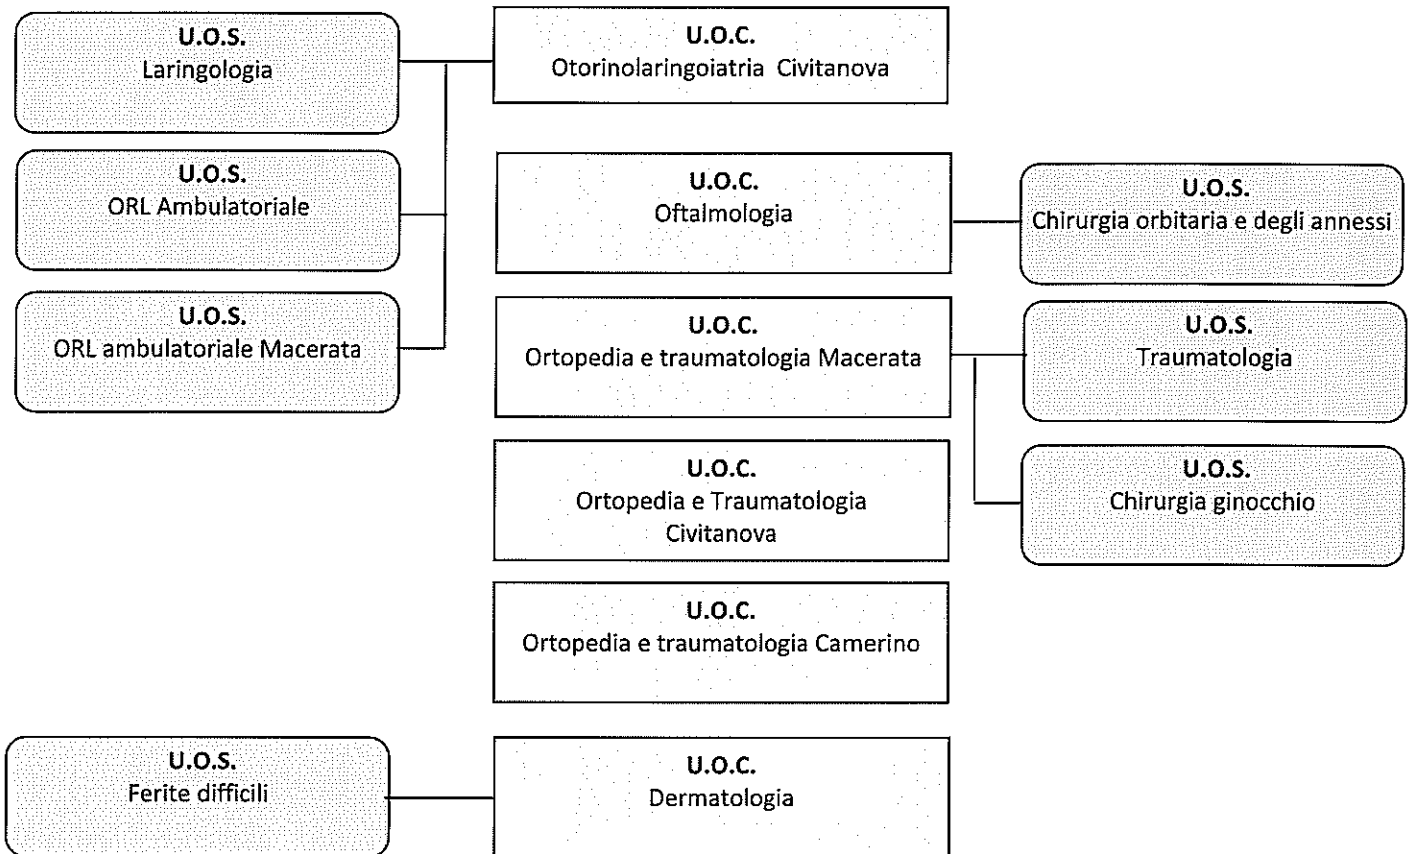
U.O.S.
Laringologia

U.O.C.
Otorinolaringoiatria Civitanova

U.O.S.
ORL Ambulatoriale

U.O.C.
Oftalmologia

U.O.S.
Chirurgia orbitaria e degli annessi

U.O.S.
ORL ambulatoriale Macerata

U.O.C.
Ortopedia e traumatologia Macerata

U.O.S.
Traumatologia

U.O.C.
Ortopedia e Traumatologia Civitanova

U.O.S.
Chirurgia ginocchio

U.O.C.
Ortopedia e traumatologia Camerino

U.O.S.
Ferite difficili

U.O.C.
Dermatologia